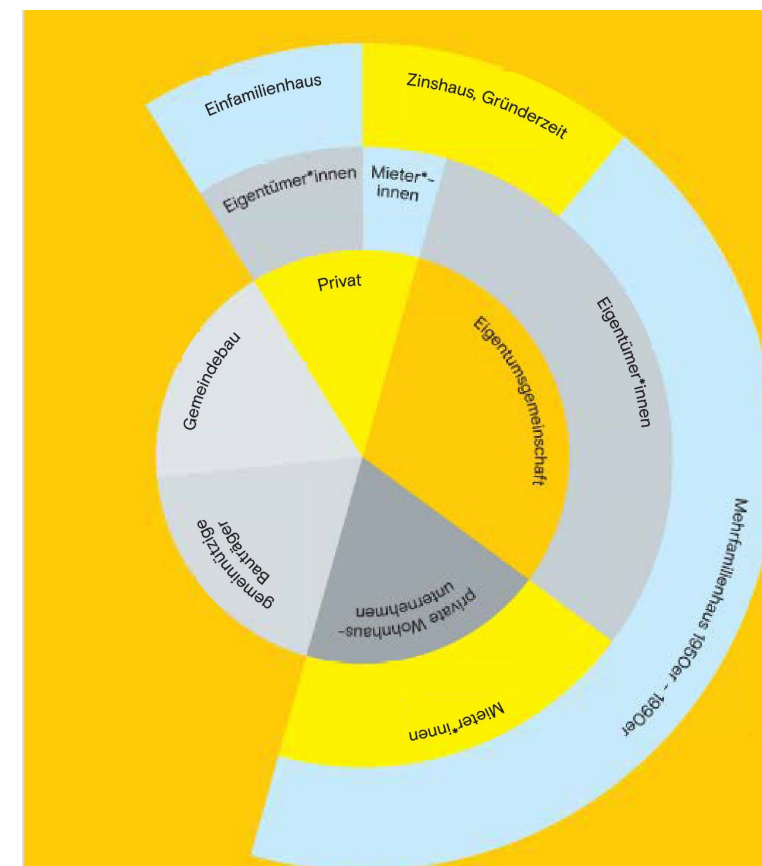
Einfamilienhaus

Zinshaus, Gründerzeit

Eigentümer*innen

Mieter*-innen

Privat

Eigentümer*innen

Gemeindebau

Eigentumsgemeinschaft

gemeinnützige Bauträger

private Wohnhaus-unternehmen

Mieter*innen

Mehrfamilienhaus 1950er – 1990er